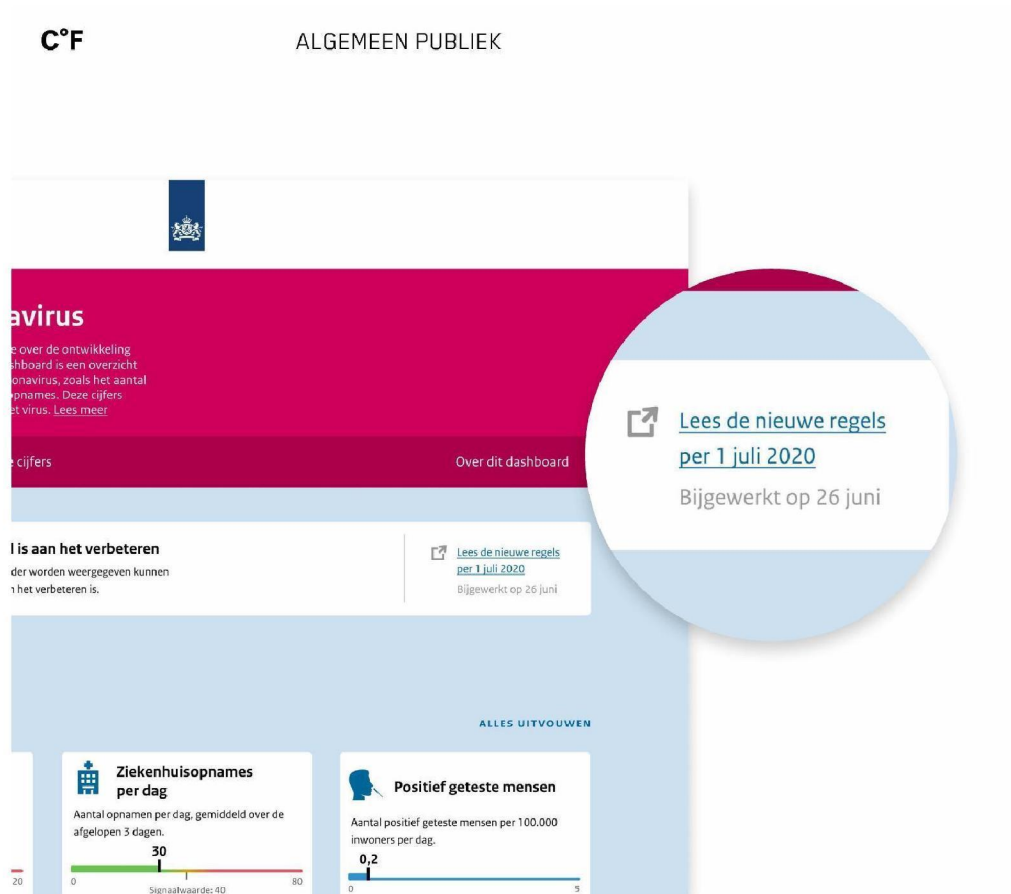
C°F

ALGEMEEN PUBLIEK

avirus

e over de ontwikkeling shboard is een overzicht onavirus, zoals het aantal opnames. Deze cijfers et virus. Lees meer

e cijfers

Over dit dashboard

l is aan het verbeteren

der worden weergegeven kunnen n het verbeteren is.

Lees de nieuwe regels per 1 juli 2020

Bijgewerkt op 26 juni

Lees de nieuwe regels per 1 juli 2020

Bijgewerkt op 26 juni

ALLES UITVOUWEN

Ziekenhuisopnames per dag

Aantal opnamen per dag, gemiddeld over de afgelopen 3 dagen.

30

0

Signaalwaarde: 40

80

20

Positief geteste mensen

Aantal positief geteste mensen per 100.000 inwoners per dag.

0,2

0

5